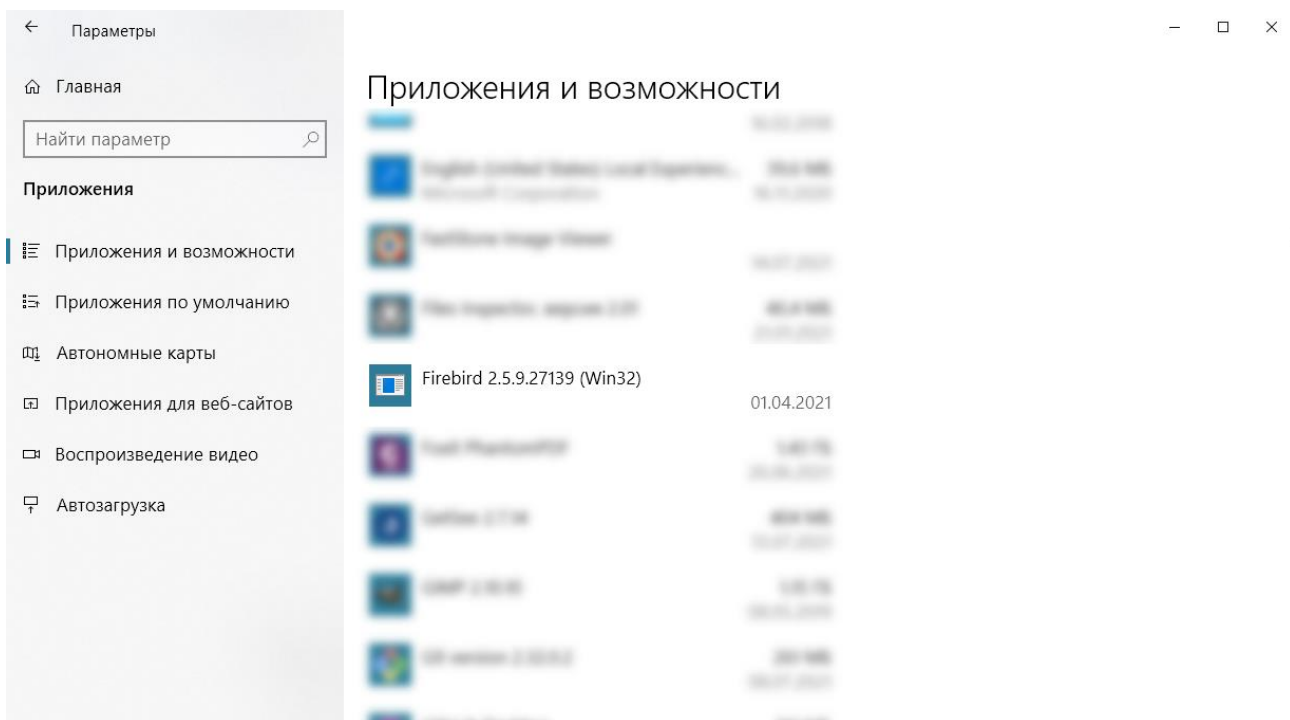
Параметры

Главная

Найти параметр

Приложения

Приложения и возможности

Приложения по умолчанию

Автономные карты

Приложения для веб-сайтов

Воспроизведение видео

Автозагрузка

Приложения и возможности

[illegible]

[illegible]

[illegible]

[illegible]

Firebird 2.5.9.27139 (Win32)
01.04.2021

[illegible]

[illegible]

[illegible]

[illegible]